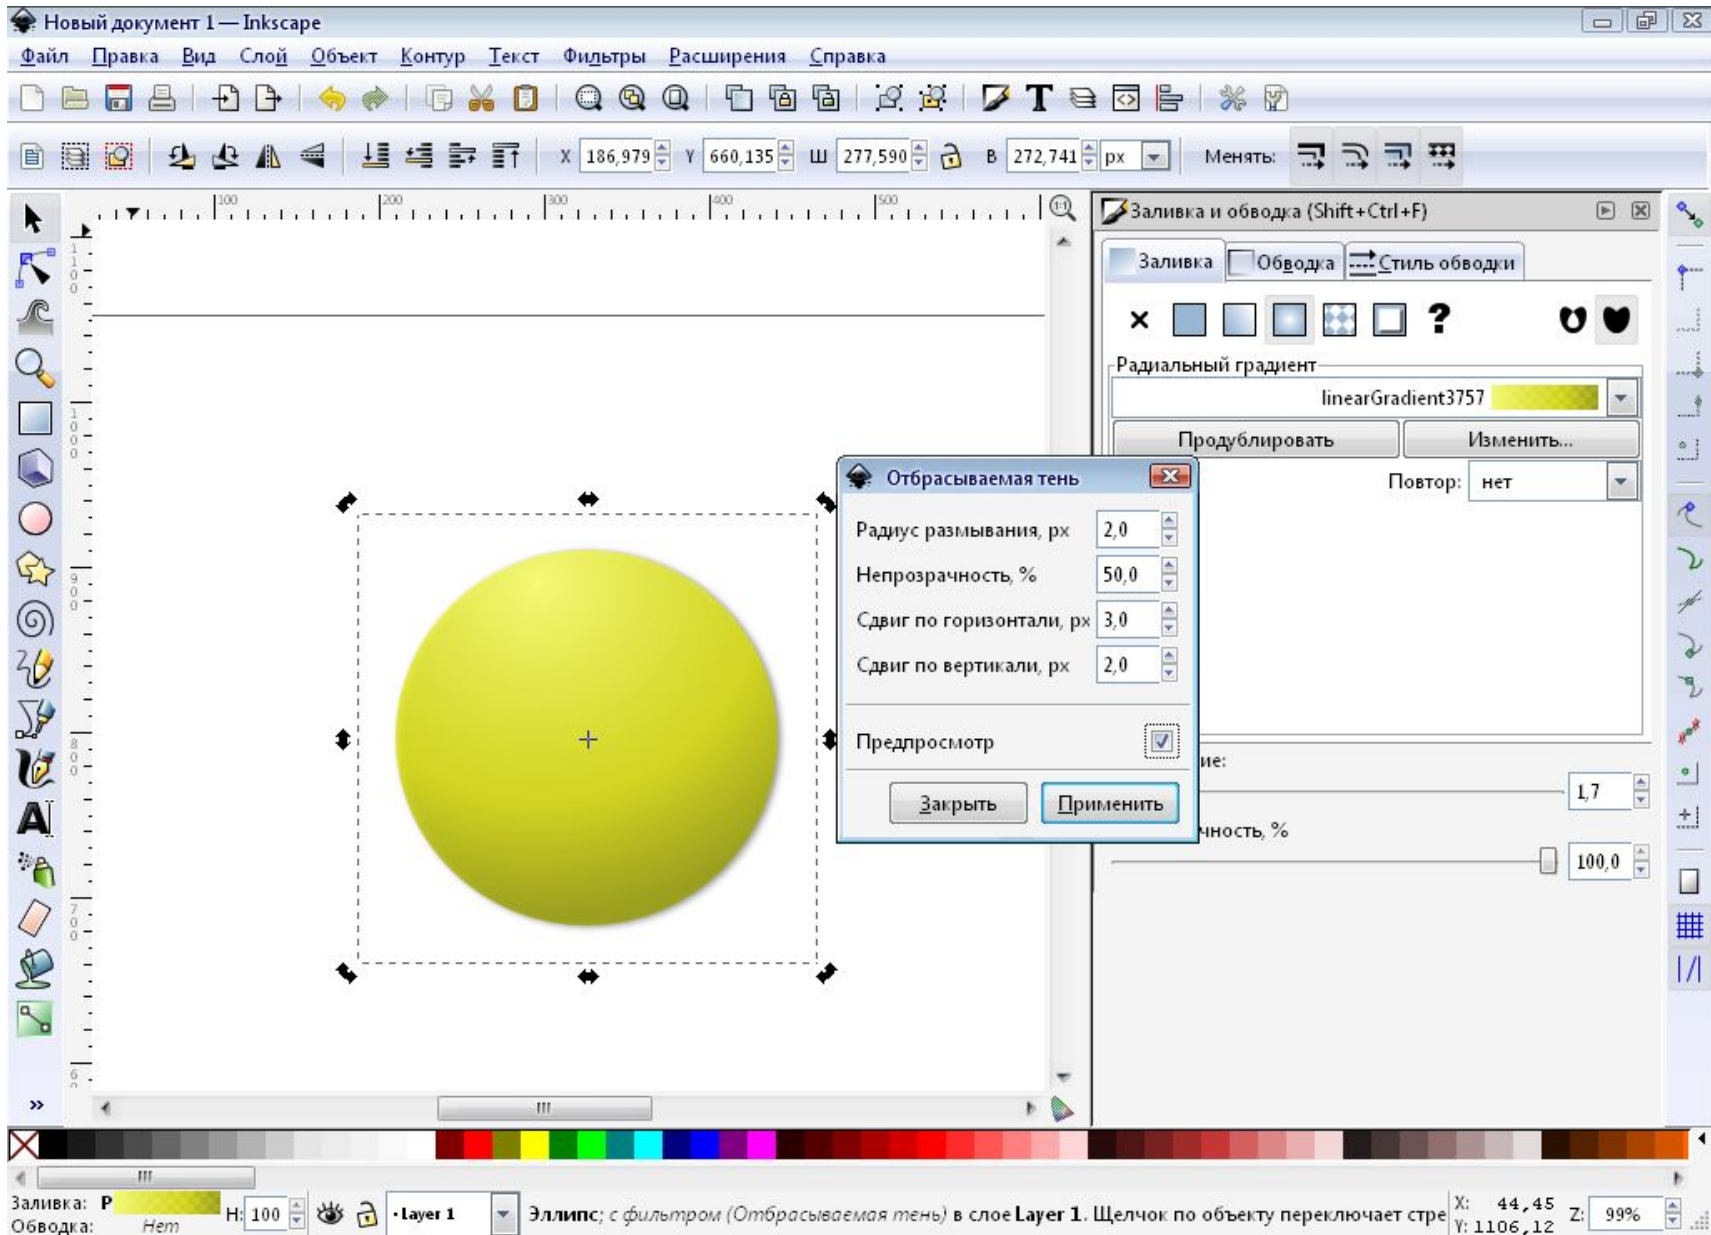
Новый документ 1 — Inkscape

Файл Правка Вид Слой Объект Контур Текст Фильтры Расширения Справка

X 186,979 Y 660,135 Ш 277,590 В 272,741 px Менять:

100 200 300 400 500

Заливка и обводка (Shift+Ctrl+F)

Заливка Обводка Стиль обводки

× ?

Радиальный градиент

linearGradient3757

Продублировать Изменить...

Повтор: нет

Отбрасываемая тень

Радиус размывания, px 2,0

Непрозрачность, % 50,0

Сдвиг по горизонтали, px 3,0

Сдвиг по вертикали, px 2,0

Предпросмотр

Закрыть Применить

ие:

1,7

чность, %

100,0

Заливка: P
Обводка: Нет

H: 100

Layer 1

Эллипс; с фильтром (Отбрасываемая тень) в слое Layer 1. Щелчок по объекту переключает стре

X: 44,45
Y: 1106,12

Z: 99%